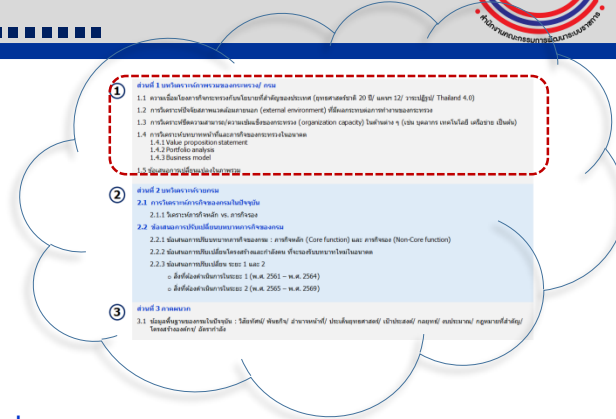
สำนักงานคณะกรรมการพัฒนาระบบราชการ

①

ส่วนที่ 1 ภาพรวมของกระทรวง/ กรม

1.1 ความเชื่อมโยงการกับกระทรวงกับนโยบายที่สำคัญของประเทศ (ยุทธศาสตร์ชาติ 20 ปี/ แผนฯ 12/ วาระปฏิรูป/ Thailand 4.0)

1.2 การวิเคราะห์ปัจจัยสภาพแวดล้อมภายนอก (external environment) ที่มีผลกระทบต่อการทำงานของกระทรวง

1.3 การวิเคราะห์ขีดความสามารถ/ความพร้อมของกระทรวง (organization capacity) ในด้านต่าง ๆ (เช่น บุคลากร เทคโนโลยี เครือข่าย เป็นต้น)

1.4 การวิเคราะห์บทบาทหน้าที่ในอนาคตของกระทรวงในอนาคต
1.4.1 Value proposition statement
1.4.2 Portfolio analysis
1.4.3 Business model

1.5 ข้อเสนอการปรับเปลี่ยนบทบาทในภาพรวม

②

ส่วนที่ 2 ภาพรวมของกรม

2.1 การวิเคราะห์ภารกิจของกรมในปัจจุบัน

2.1.1 วิเคราะห์ภารกิจหลัก vs. ภารกิจรอง

2.2 ข้อเสนอการปรับเปลี่ยนบทบาทภารกิจของกรม

2.2.1 ข้อเสนอการปรับบทบาทภารกิจของกรม : ภารกิจหลัก (Core function) และ ภารกิจรอง (Non-Core function)

2.2.2 ข้อเสนอการปรับเปลี่ยนโครงสร้างและกำลังคน ที่รองรับบทบาทใหม่ในอนาคต

2.2.3 ข้อเสนอการปรับเปลี่ยน ระยะ 1 และ 2
○ สิ่งที่ต้องดำเนินการในระยะ 1 (พ.ศ. 2561 – พ.ศ. 2564)
○ สิ่งที่ต้องดำเนินการในระยะ 2 (พ.ศ. 2565 – พ.ศ. 2569)

③

ส่วนที่ 3 ภาคผนวก

3.1 ข้อมูลพื้นฐานของกรมในปัจจุบัน : วิสัยทัศน์/ พันธกิจ/ อำนาจหน้าที่/ ประเด็นยุทธศาสตร์/ เป้าประสงค์/ กลยุทธ์/ งบประมาณ/ กฎหมายที่สำคัญ/ โครงสร้างองค์กร/ อัตรากำลัง